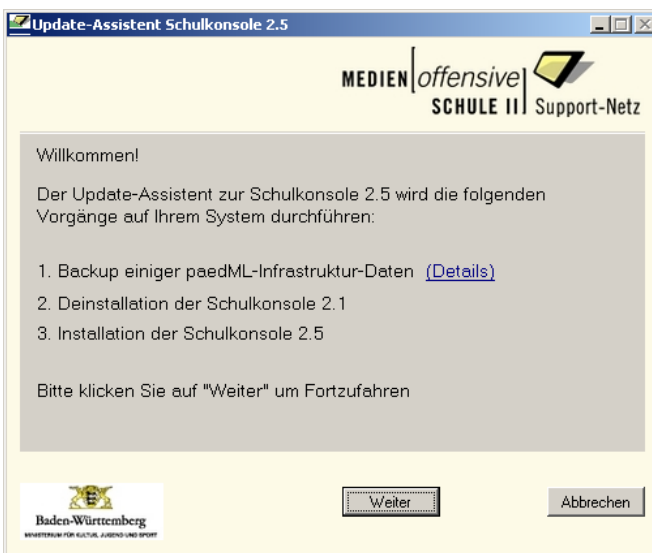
Update-Assistent Schulkonsole 2.5

MEDIEN offensive SCHULE II Support-Netz

Willkommen!

Der Update-Assistent zur Schulkonsole 2.5 wird die folgenden Vorgänge auf Ihrem System durchführen:

1. Backup einiger paedML-Infrastruktur-Daten (Details)

2. Deinstallation der Schulkonsole 2.1

3. Installation der Schulkonsole 2.5

Bitte klicken Sie auf "Weiter" um Fortzufahren

Baden-Württemberg
MINISTERIUM FÜR KULTUS, JUGEND UND SPORT

Weiter

Abbrechen